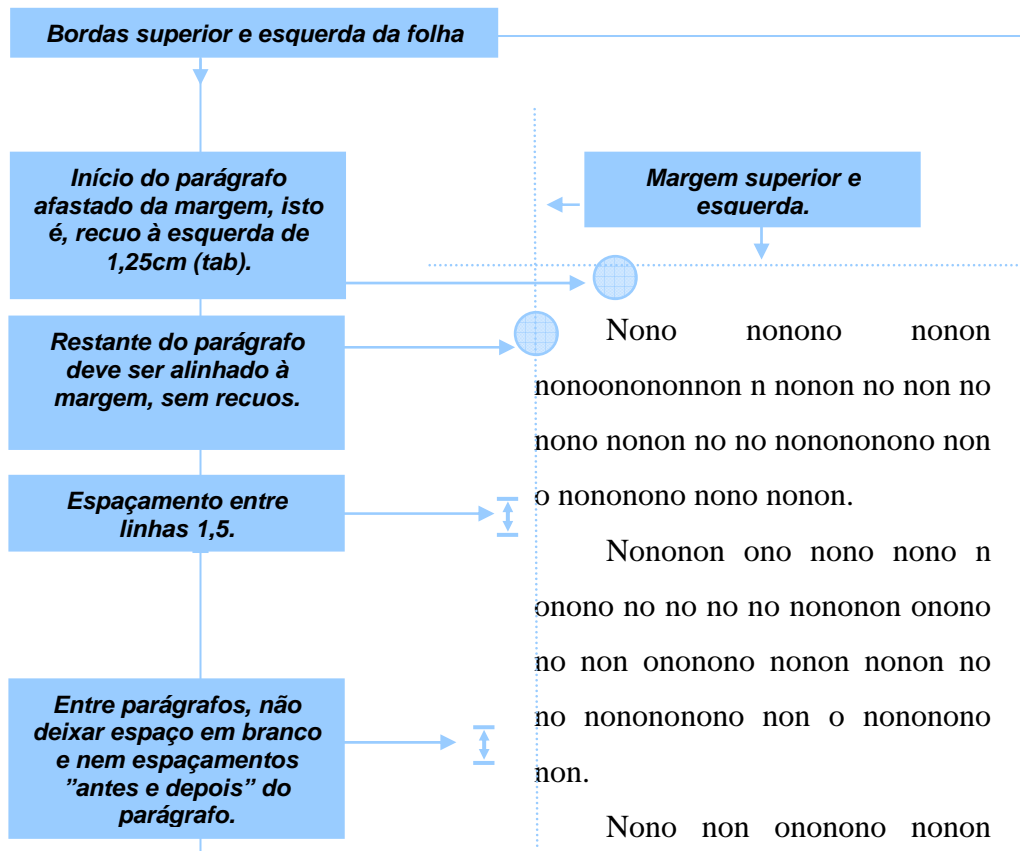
Bordas superior e esquerda da folha

Início do parágrafo afastado da margem, isto é, recuo à esquerda de 1,25cm (tab).

Margem superior e esquerda.

Restante do parágrafo deve ser alinhado à margem, sem recuos.

Espaçamento entre linhas 1,5.

Entre parágrafos, não deixar espaço em branco e nem espaçamentos "antes e depois" do parágrafo.

Nono nonono nonon nonoononononnon n nonon no non no nono nonon no no nonononono non o nonono nono nonon.

Nononon ono nono nono n onono no no no no nononon onono no non onono nonon nonon no no nononono non o nonono non.

Nono non onono nonon